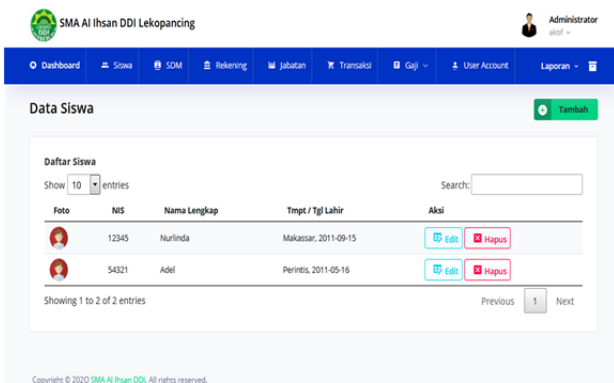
SMA Al Ihsan DDI Lekopancing

Administrator
akof

Dashboard
Siswa
SDM
Rekening
Jabatan
Transaksi
Gaji
User Account
Laporan

Data Siswa

Tambah

Daftar Siswa

Show 10 entries

Search:

| Foto | NIS | Nama Lengkap | Tmpt / Tgl Lahir | Aksi |
|---|---|---|---|---|
| | 12345 | Nurlinda | Makassar, 2011-09-15 | Edit Hapus |
| | 54321 | Adel | Perintis, 2011-05-16 | Edit Hapus |

Showing 1 to 2 of 2 entries

Previous 1 Next

Copyright © 2020 SMA Al Ihsan DDI. All rights reserved.